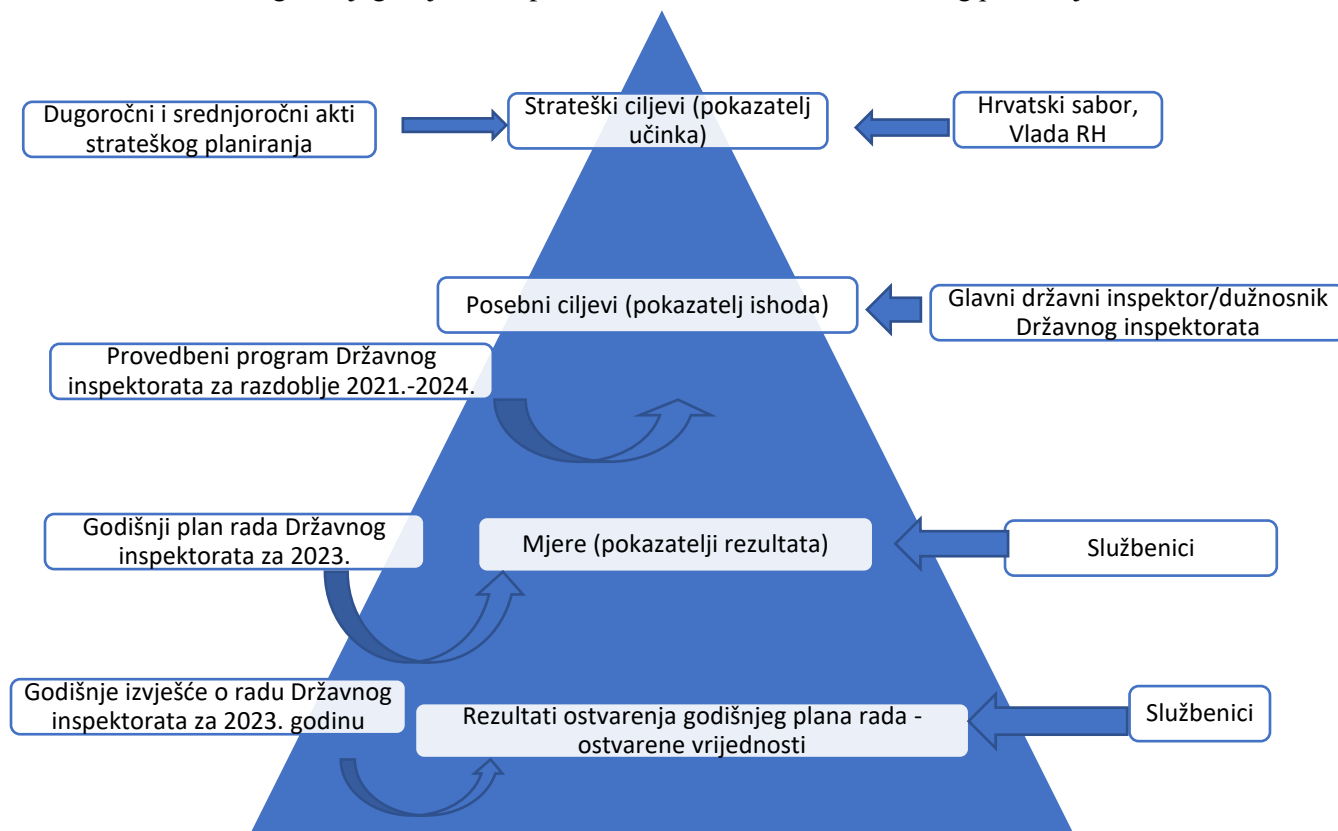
Dugoročni i srednjoročni akti strateškog planiranja

Strateški ciljevi (pokazatelj učinka)

Hrvatski sabor, Vlada RH

Posebni ciljevi (pokazatelj ishoda)

Glavni državni inspektor/dužnosnik Državnog inspektorata

Provedbeni program Državnog inspektorata za razdoblje 2021.-2024.

Godišnji plan rada Državnog inspektorata za 2023.

Mjere (pokazatelji rezultata)

Službenici

Godišnje izvješće o radu Državnog inspektorata za 2023. godinu

Rezultati ostvarenja godišnjeg plana rada - ostvarene vrijednosti

Službenici